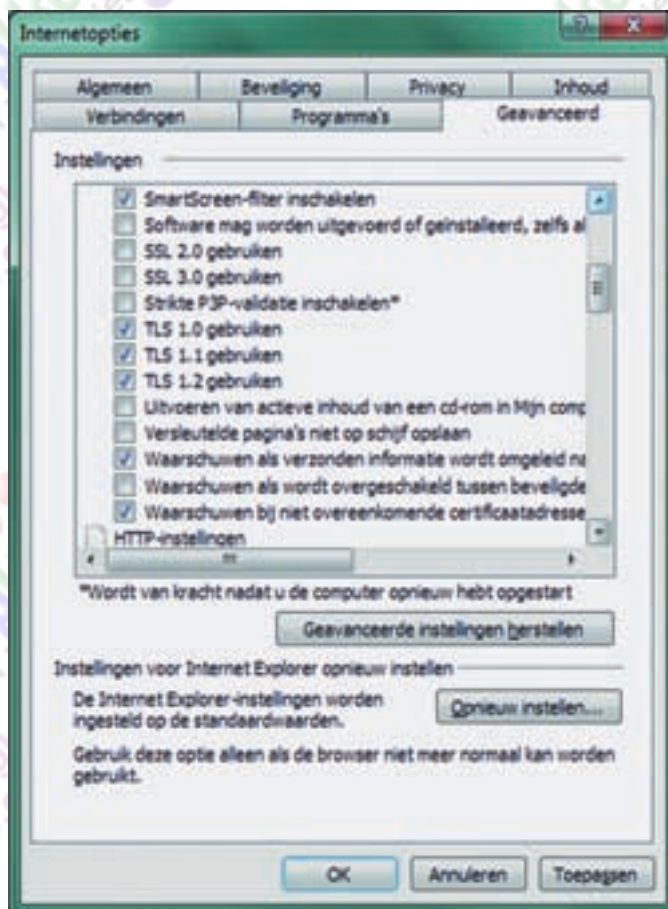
Internetopties

Algemeen | Beveiliging | Privacy | Inhoud
Verbindingen | Programma's | Geavanceerd

Instellingen

SmartScreen-filter inschakelen
Software mag worden uitgevoerd of geïnstalleerd, zelfs al
SSL 2.0 gebruiken
SSL 3.0 gebruiken
Strikte P3P-validatie inschakelen*
TLS 1.0 gebruiken
TLS 1.1 gebruiken
TLS 1.2 gebruiken
Uitvoeren van actieve inhoud van een cd-rom in Mijn comp
Versleutelde pagina's niet op schijf opslaan
Waarschuwen als verzonden informatie wordt omgeleid na
Waarschuwen als wordt overgeschakeld tussen beveiligde
Waarschuwen bij niet overeenkomende certificaatadresse
HTTP-instellingen

*Wordt van kracht nadat u de computer opnieuw hebt opgestart

Geavanceerde instellingen herstellen

Instellingen voor Internet Explorer opnieuw instellen

De Internet Explorer-instellingen worden ingesteld op de standaardwaarden.

Opnieuw instellen...

Gebruik deze optie alleen als de browser niet meer normaal kan worden gebruikt.

OK | Annuleren | Toepassen